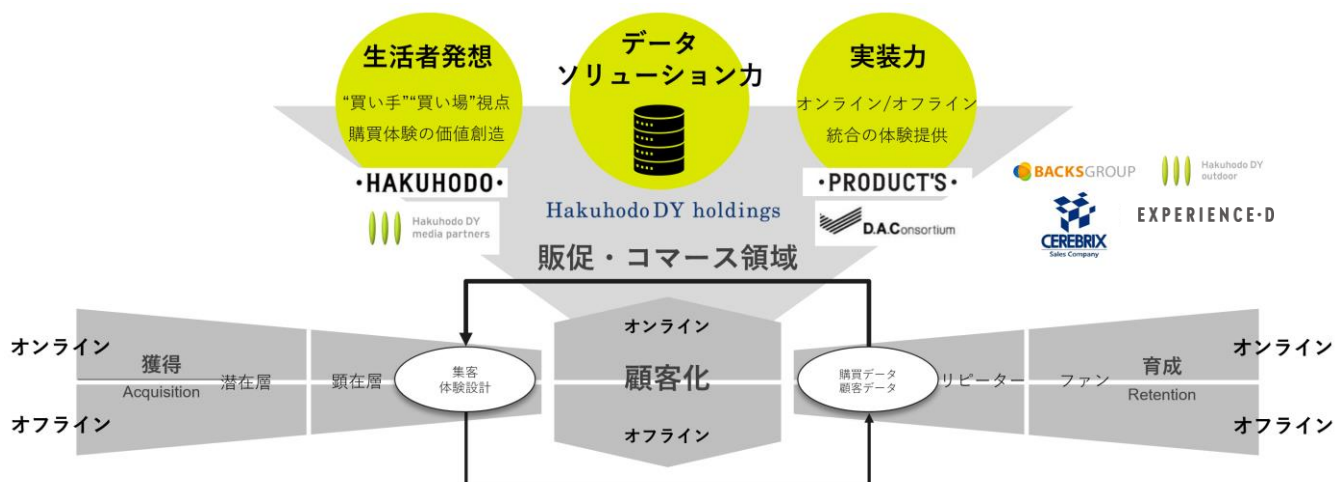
生活者発想
"買い手""買い場"視点
購買体験の価値創造

データ
ソリューション力

実装力
オンライン/オフライン
統合の体験提供

·HAKUHODO·
Hakuhodo DY media partners
Hakuhodo DY holdings
·PRODUCT'S·
D.A.Consortium

BACKSGROUP
Hakuhodo DY outdoor
CEREBRIX Sales Company
EXPERIENCE·D

販促・コマース領域

オンライン
オフライン
獲得
Acquisition
潜在層
顕在層
集客
体験設計

オンライン
顧客化
オフライン

購買データ
顧客データ
リピーター
ファン
育成
Retention
オンライン
オフライン